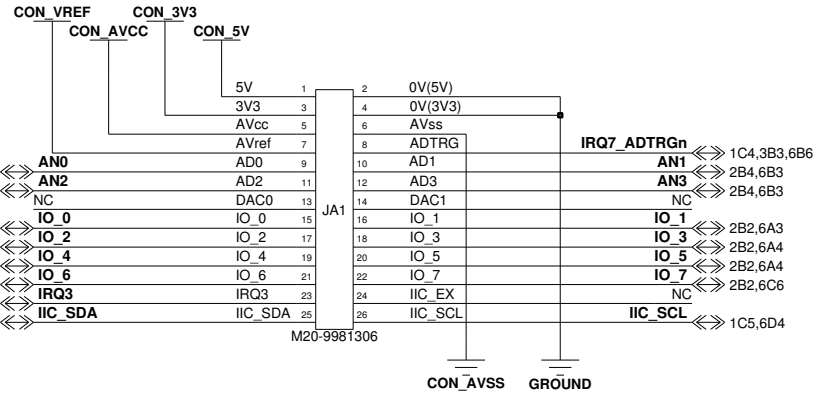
CON_VREF CON_3V3
CON_AVCC CON_5V

| | Signal | Pin | Pin | Signal | |
|---|---|---|---|---|---|
| | 5V | 1 | 2 | 0V(5V) | |
| | 3V3 | 3 | 4 | 0V(3V3) | |
| | AVcc | 5 | 6 | AVss | |
| | AVref | 7 | 8 | ADTRG | IRQ7_ADTRGn 1C4,3B3,6B6 |
| AN0 | AD0 | 9 | 10 | AD1 | AN1 2B4,6B3 |
| AN2 | AD2 | 11 | 12 | AD3 | AN3 2B4,6B3 |
| NC | DAC0 | 13 | 14 | DAC1 | NC |
| IO_0 | IO_0 | 15 | 16 | IO_1 | IO_1 2B2,6A3 |
| IO_2 | IO_2 | 17 | 18 | IO_3 | IO_3 2B2,6A4 |
| IO_4 | IO_4 | 19 | 20 | IO_5 | IO_5 2B2,6A4 |
| IO_6 | IO_6 | 21 | 22 | IO_7 | IO_7 2B2,6C6 |
| IRQ3 | IRQ3 | 23 | 24 | IIC_EX | NC |
| IIC_SDA | IIC_SDA | 25 | 26 | IIC_SCL | IIC_SCL 1C5,6D4 |

JA1
M20-9981306

CON_AVSS GROUND